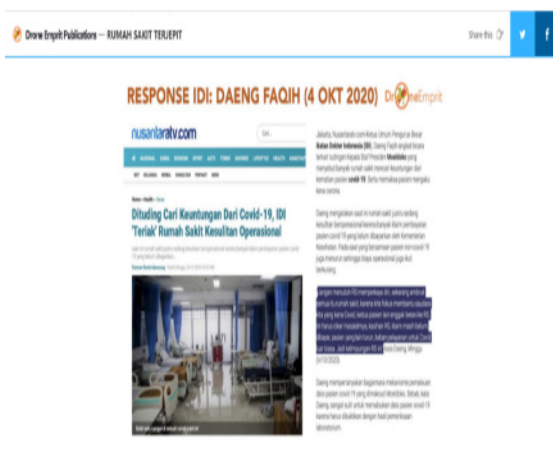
Drone Emprit Publications — RUMAH SAKIT TERJEPIT

Share this

RESPONSE IDI: DAENG FAQIH (4 OKT 2020)

Drone Emprit

nusantaratv.com

Ditudung Cari Keuntungan Dari Covid-19, IDI 'Teriak' Rumah Sakit Kesulitan Operasional

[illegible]